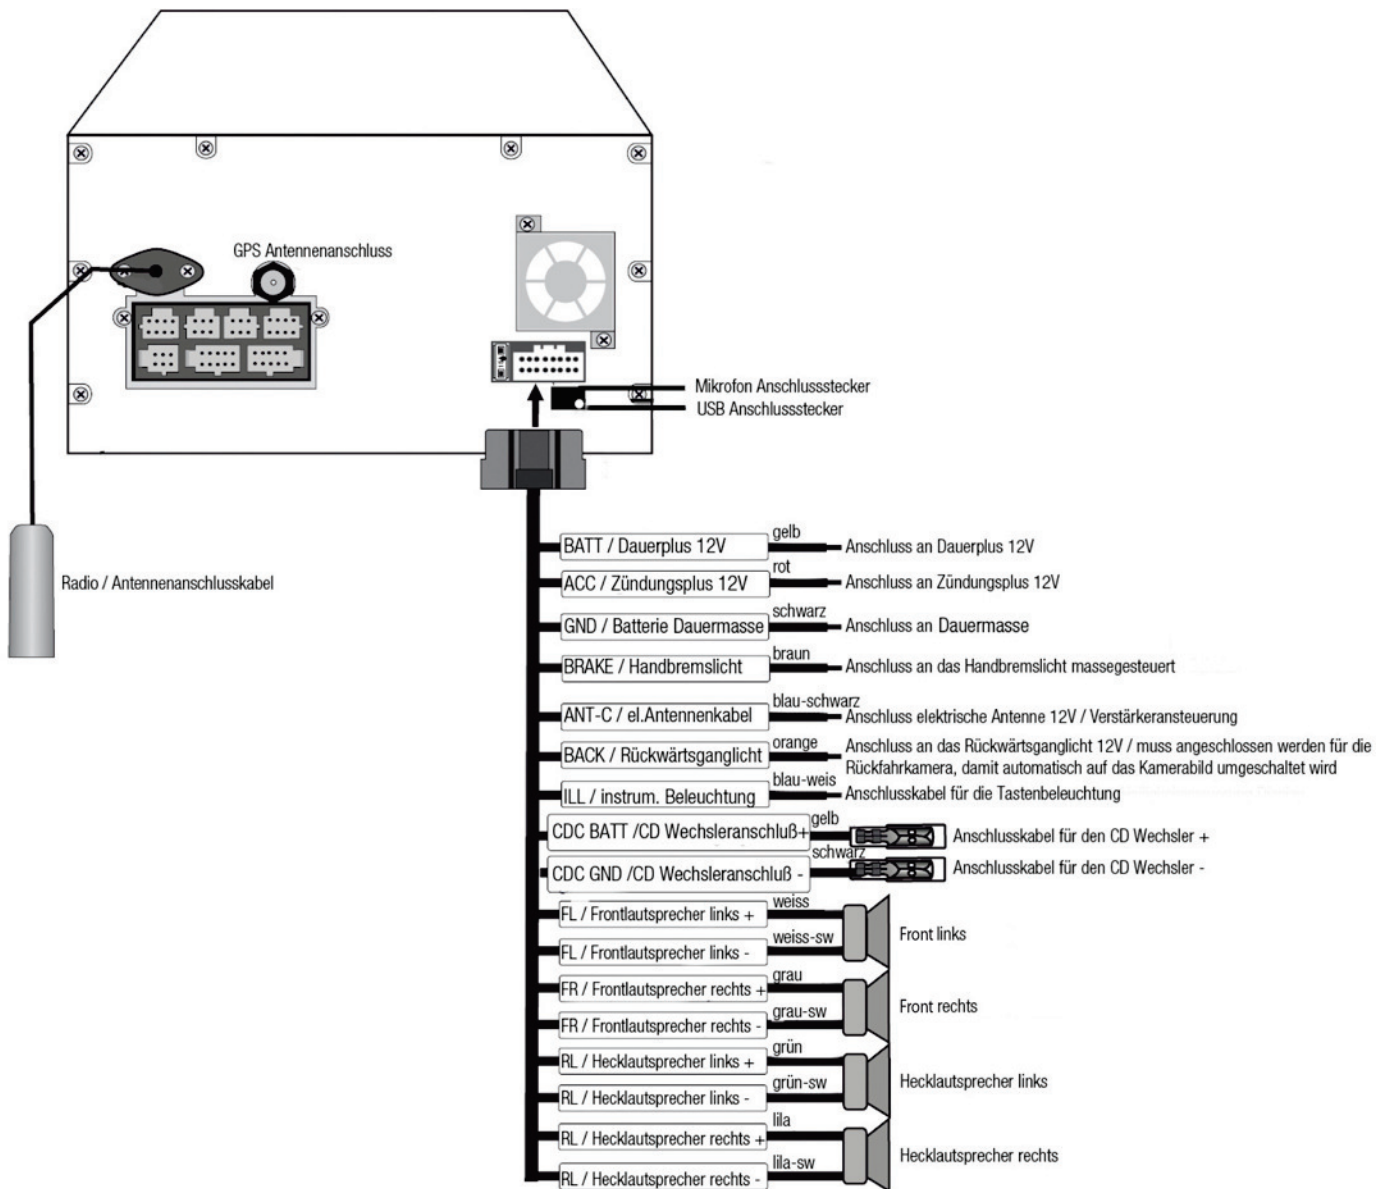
GPS Antennenanschluss

Mikrofon Anschlussstecker
USB Anschlussstecker

Radio / Antennenanschlusskabel

BATT / Dauerplus 12V gelb Anschluss an Dauerplus 12V
ACC / Zündungsplus 12V rot Anschluss an Zündungsplus 12V
GND / Batterie Dauermasse schwarz Anschluss an Dauermasse
BRAKE / Handbremslicht braun Anschluss an das Handbremslicht massegesteuert
ANT-C / el.Antennenkabel blau-schwarz Anschluss elektrische Antenne 12V / Verstärkeransteuerung
BACK / Rückwärtsganglicht orange Anschluss an das Rückwärtsganglicht 12V / muss angeschlossen werden für die Rückfahrkamera, damit automatisch auf das Kamerabild umgeschaltet wird
ILL / instrum. Beleuchtung blau-weis Anschlusskabel für die Tastenbeleuchtung
CDC BATT /CD Wechsleranschluß+ gelb Anschlusskabel für den CD Wechsler +
CDC GND /CD Wechsleranschluß - schwarz Anschlusskabel für den CD Wechsler -
FL / Frontlautsprecher links + weiss
FL / Frontlautsprecher links - weiss-sw
Front links
FR / Frontlautsprecher rechts + grau
FR / Frontlautsprecher rechts - grau-sw
Front rechts
RL / Hecklautsprecher links + grün
RL / Hecklautsprecher links - grün-sw
Hecklautsprecher links
RL / Hecklautsprecher rechts + lila
RL / Hecklautsprecher rechts - lila-sw
Hecklautsprecher rechts